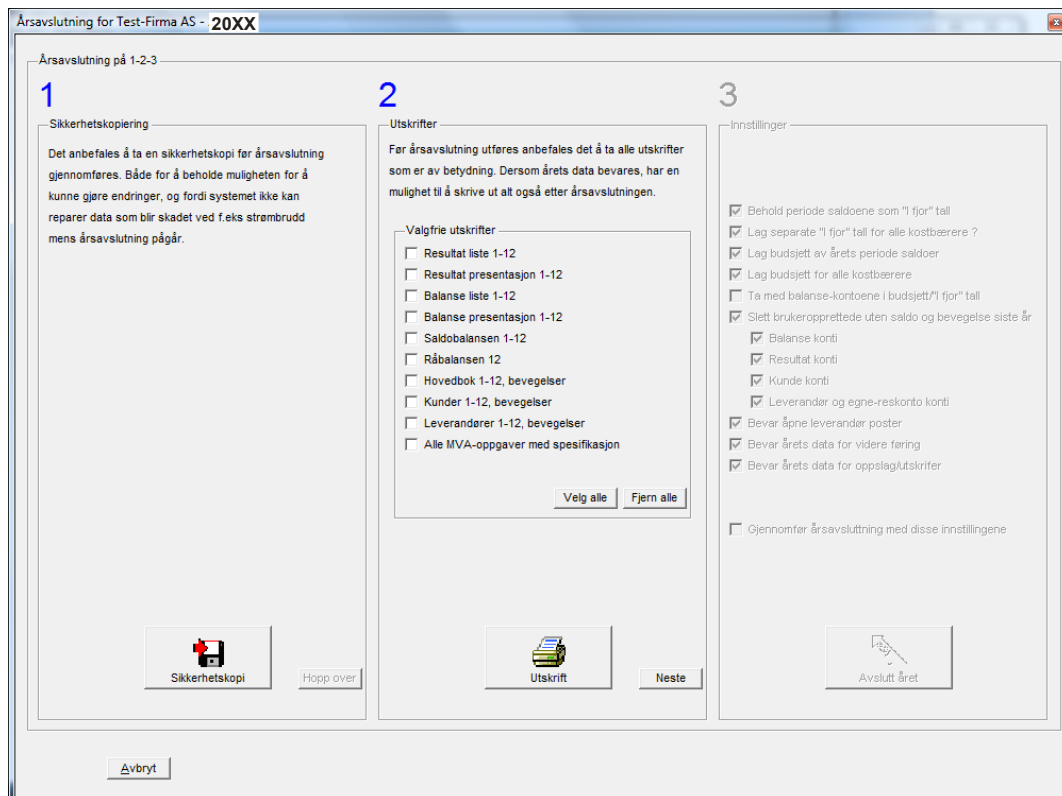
Årsavslutning for Test-Firma AS - 20XX

Årsavslutning på 1-2-3

1

Sikkerhetskopiering

Det anbefales å ta en sikkerhetskopi før årsavslutning gjennomføres. Både for å beholde muligheten for å kunne gjøre endringer, og fordi systemet ikke kan reparer data som blir skadet ved f.eks strømbrudd mens årsavslutning pågår.

Sikkerhetskopi

Hopp over

2

Utskrifter

Før årsavslutning utføres anbefales det å ta alle utskrifter som er av betydning. Dersom årets data bevares, har en mulighet til å skrive ut alt også etter årsavslutningen.

Valgfrie utskrifter

Resultat liste 1-12
Resultat presentasjon 1-12
Balanse liste 1-12
Balanse presentasjon 1-12
Saldobalansen 1-12
Råbalansen 12
Hovedbok 1-12, bevegelser
Kunder 1-12, bevegelser
Leverandører 1-12, bevegelser
Alle MVA-oppgaver med spesifikasjon

Velg alle
Fjern alle

Utskrift

Neste

3

Innstillinger

Behold periode saldoene som "I fjor" tall
Lag separate "I fjor" tall for alle kostbærere ?
Lag budsjett av årets periode saldoer
Lag budsjett for alle kostbærere
Ta med balanse-kontoene i budsjett/"I fjor" tall
Slett brukeropprettede uten saldo og bevegelse siste år
Balanse konti
Resultat konti
Kunde konti
Leverandør og egne-reskonto konti
Bevar åpne leverandør poster
Bevar årets data for videre føring
Bevar årets data for oppslag/utskrifter

Gjennomfør årsavsluttning med disse innstillingene

Avslutt året

Avbryt